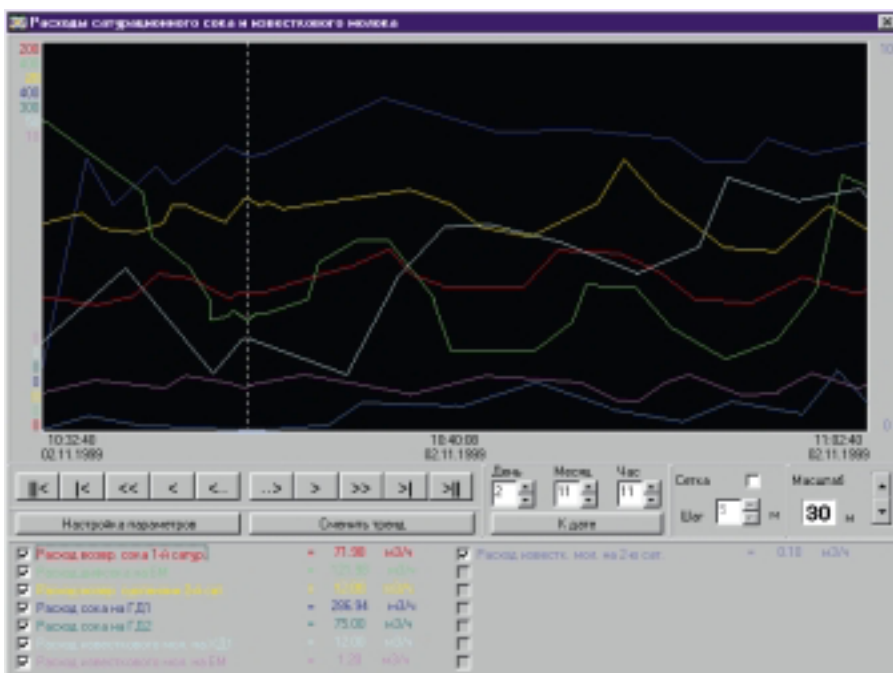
Расходы сатурационного сока и известкового молока

208
400
300
10

10:32:40
02.11.1999

10:40:00
02.11.1999

11:02:40
02.11.1999

||< |< << < <... ...> > >> >| >||

Настройка параметров

Очистить тренд

День 2
Месяц 11
Час 11

К дате

Сетка
Шаг 5 м

Масштаб
30 м

Расход возвр. сока 1-й сатур. = 71.90 м3/ч
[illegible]
Расход возвр. сульфит. 2-й сат. = 57.00 м3/ч
Расход сока на ГД1 = 286.94 м3/ч
Расход сока на ГД2 = 75.00 м3/ч
Расход известкового мол. на ГД1 = 12.00 м3/ч
Расход известкового мол. на БМ = 1.20 м3/ч

Расход известк. мол. на 2-ю сат. = 0.10 м3/ч